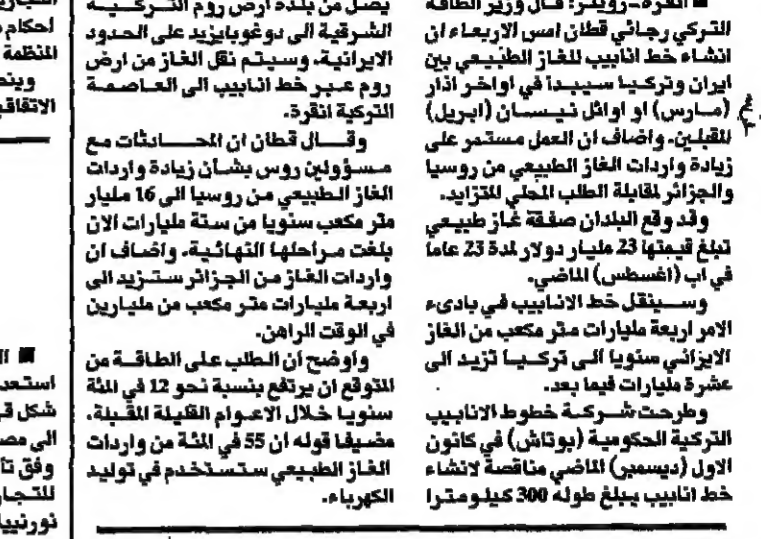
■ انقرة- رويترز: قال وزير الطاقة التركي رجائي قطان امس الاربعاء ان انشاء خط انابيب للغاز الطبيعي بين ايران وتركيا سيبدا في اواخر اذار (مارس) او اوائل نيسان (ابريل) المقبلين. واضاف ان العمل مستمر على زيادة واردات الغاز الطبيعي من روسيا والجزائر لمقابلة الطلب المحلي المتزايد.

وقد وقع البلدان صفقة غاز طبيعي تبلغ قيمتها 23 مليار دولار لمدة 23 عاما في اب (اغسطس) الماضي.

وسينقل خط الانابيب في باديء الامر اربعة مليارات متر مكعب من الغاز الايراني سنويا الى تركيا تزيد الى عشرة مليارات فيما بعد.

وطرحت شركة خطوط الانابيب التركية الحكومية (بوتاش) في كانون الاول (ديسمبر) الماضي مناقصة لانشاء خط انابيب يبلغ طوله 300 كيلومترا

يصل من بلدة ارض روم التركية الشرقية الى دوغوبايزيد على الحدود الايرانية. وسيتم نقل الغاز من ارض روم عبر خط انابيب الى العاصمة التركية انقرة.

وقال قطان ان المحادثات مع مسؤولين روس بشأن زيادة واردات الغاز الطبيعي من روسيا الى 16 مليار متر مكعب سنويا من ستة مليارات الان بلغت مراحلها النهائية. واضاف ان واردات الغاز من الجزائر ستزيد الى اربعة مليارات متر مكعب من مليارين في الوقت الراهن.

واوضح ان الطلب على الطاقة من المتوقع ان يرتفع بنسبة نحو 12 في المئة سنويا خلال الاعوام القليلة المقبلة. مضيفا قوله ان 55 في المئة من واردات الغاز الطبيعي ستستخدم في توليد الكهرباء.

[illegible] احكام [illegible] المنظمة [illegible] وينص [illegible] الاتفاق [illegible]

■ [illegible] استعد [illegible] شكل ق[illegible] الى مص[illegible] وفق تأ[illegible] للتجا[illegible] نورنبيا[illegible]